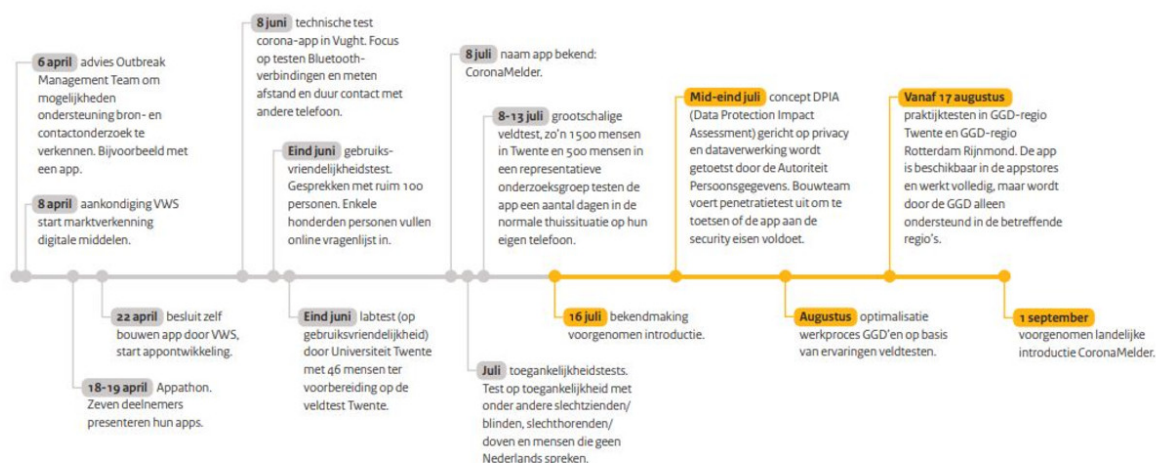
6 april advies Outbreak Management Team om mogelijkheden ondersteuning bron- en contactonderzoek te verkennen. Bijvoorbeeld met een app.

8 april aankondiging VWS start marktverkenning digitale middelen.

8 juni technische test corona-app in Vught. Focus op testen Bluetooth-verbindingen en meten afstand en duur contact met andere telefoon.

Eind juni gebruiks-vriendelijkheidstest. Gesprekken met ruim 100 personen. Enkele honderden personen vullen online vragenlijst in.

8 juli naam app bekend: CoronaMelder.

8-13 juli grootschalige veldtest, zo'n 1500 mensen in Twente en 500 mensen in een representatieve onderzoeksgroep testen de app een aantal dagen in de normale thuissituatie op hun eigen telefoon.

Mid-eind juli concept DPIA (Data Protection Impact Assessment) gericht op privacy en dataverwerking wordt getoetst door de Autoriteit Persoonsgegevens. Bouwteam voert penetratietest uit om te toetsen of de app aan de security eisen voldoet.

Vanaf 17 augustus praktijktesten in GGD-regio Twente en GGD-regio Rotterdam Rijnmond. De app is beschikbaar in de appstores en werkt volledig, maar wordt door de GGD alleen ondersteund in de betreffende regio's.

22 april besluit zelf bouwen app door VWS, start appontwikkeling.

18-19 april Appathon. Zeven deelnemers presenteren hun apps.

Eind juni labtest (op gebruiksvriendelijkheid) door Universiteit Twente met 46 mensen ter voorbereiding op de veldtest Twente.

Juli toegankelijkheidstests. Test op toegankelijkheid met onder andere slechtzienden/ blinden, slechthorenden/ doven en mensen die geen Nederlands spreken.

16 juli bekendmaking voorgenomen introductie.

Augustus optimalisatie werkproces GGD'en op basis van ervaringen veldtesten.

1 september voorgenomen landelijke introductie CoronaMelder.